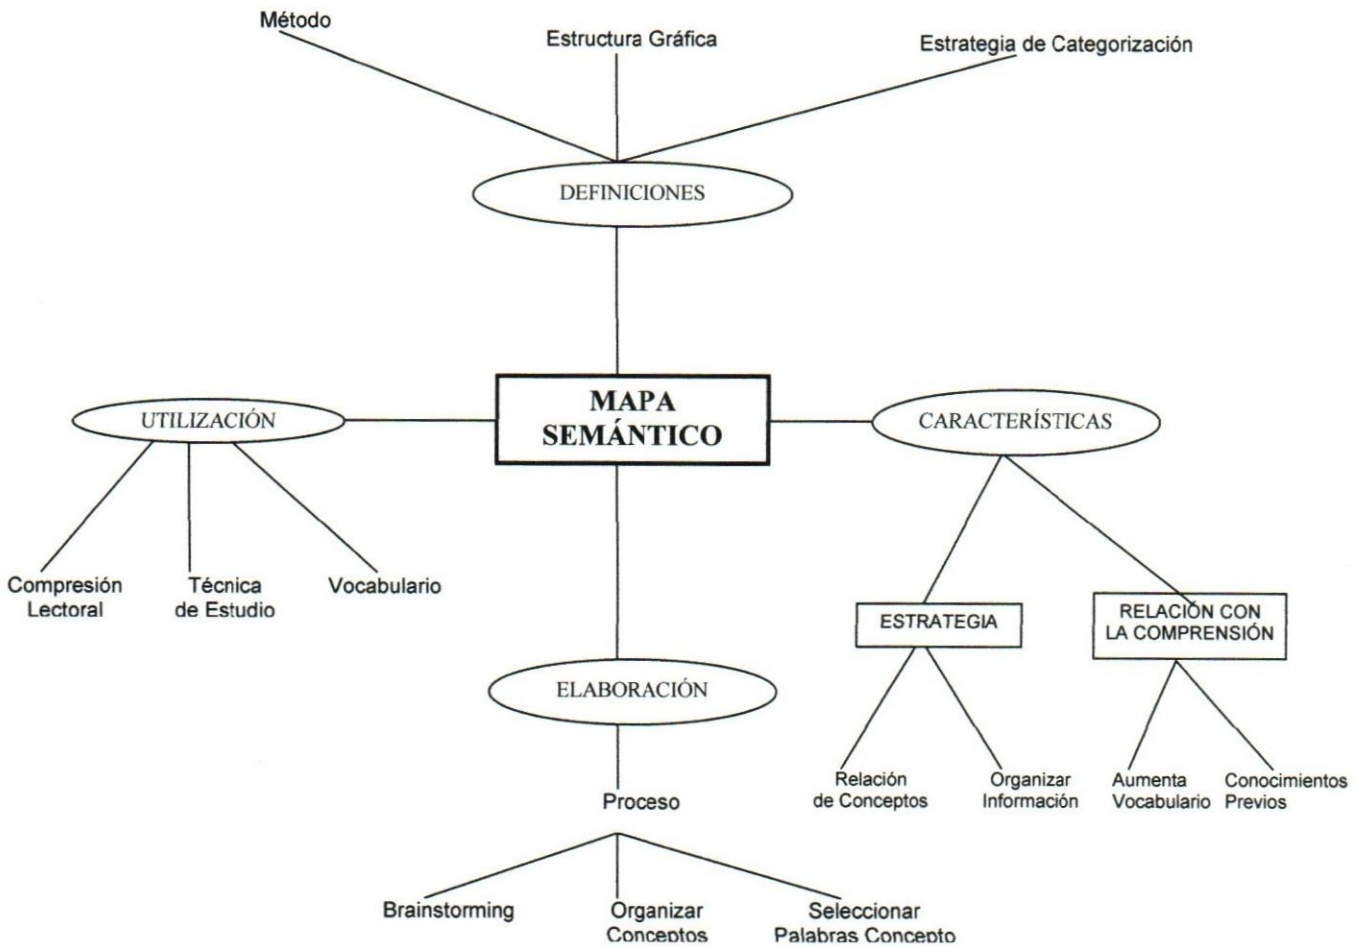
Método

Estructura Gráfica

Estrategia de Categorización

DEFINICIONES

MAPA SEMÁNTICO

UTILIZACIÓN

CARACTERÍSTICAS

Compresión Lectoral

Técnica de Estudio

Vocabulario

ESTRATEGIA

RELACIÓN CON LA COMPRENSIÓN

ELABORACIÓN

Relación de Conceptos

Organizar Información

Aumenta Vocabulario

Conocimientos Previos

Proceso

Brainstorming

Organizar Conceptos

Seleccionar Palabras Concepto